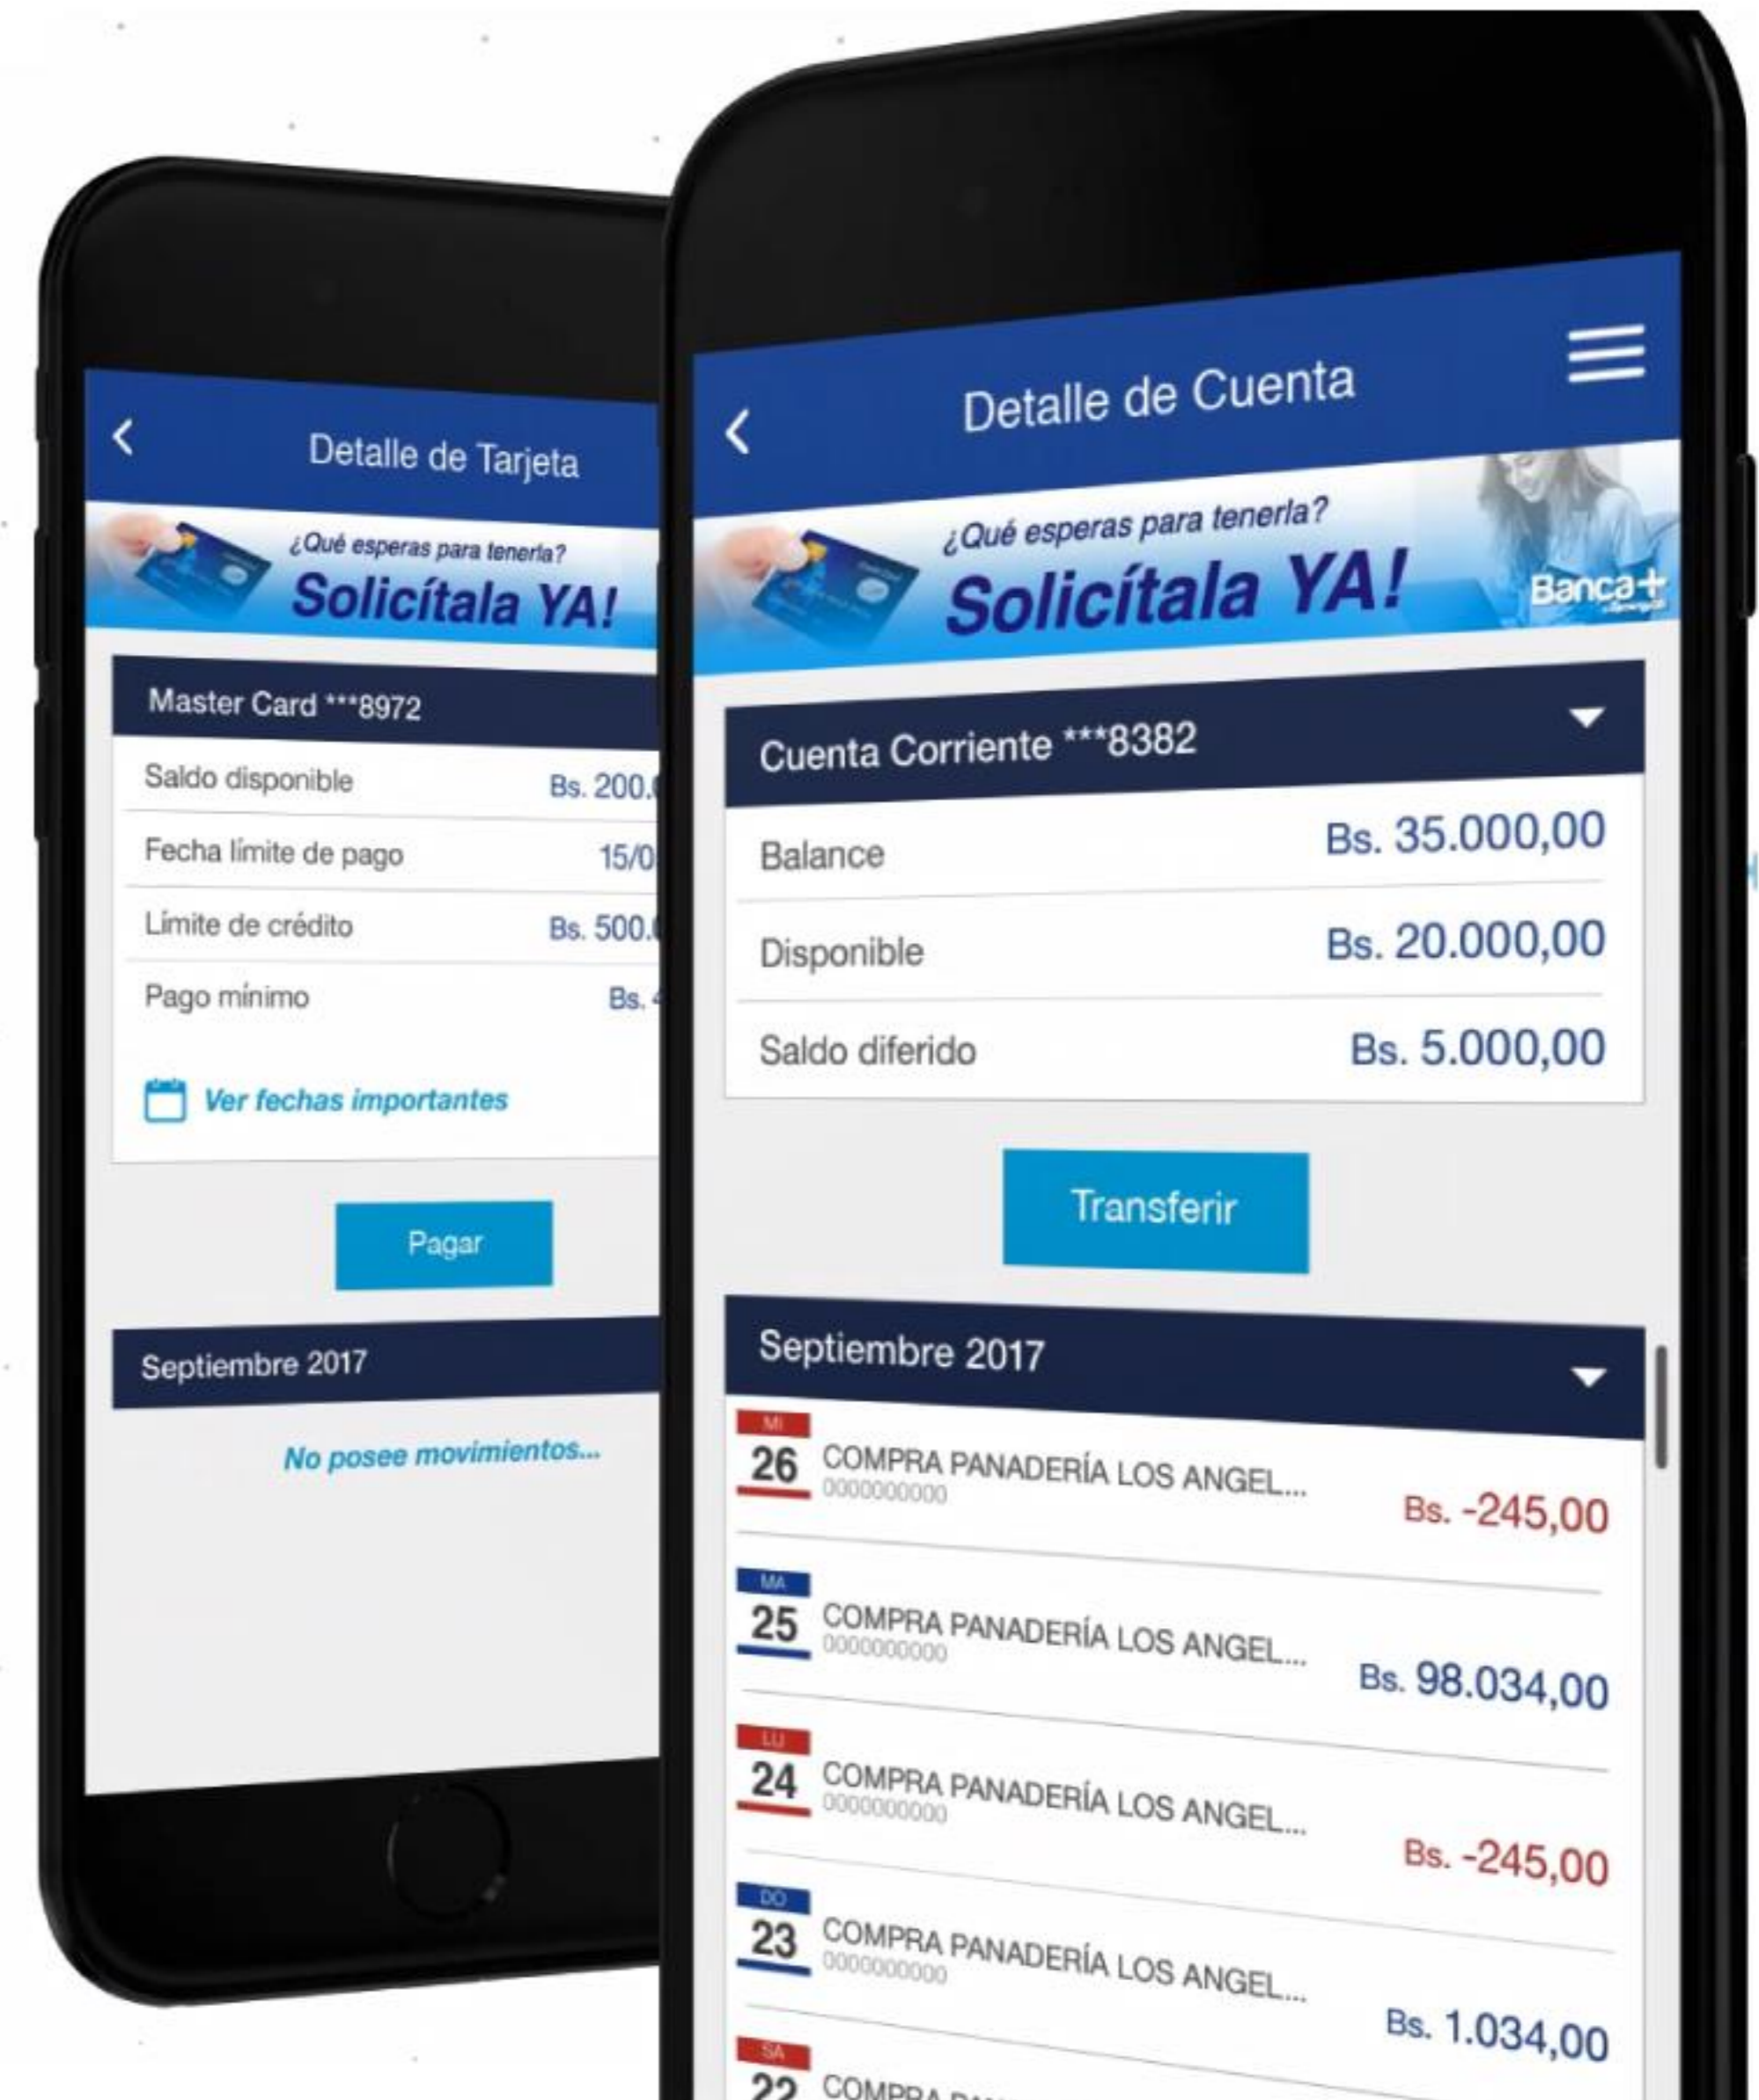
Detalle de Tarjeta

¿Qué esperas para tenerla?
Solicítala YA!

Master Card ***8972

Saldo disponible Bs. 200.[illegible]

Fecha límite de pago 15/0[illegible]

Límite de crédito Bs. 500.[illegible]

Pago mínimo Bs. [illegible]

Ver fechas importantes

Pagar

Septiembre 2017

No posee movimientos...

Detalle de Cuenta

¿Qué esperas para tenerla?
Solicítala YA!
Banca+

Cuenta Corriente ***8382

Balance Bs. 35.000,00

Disponible Bs. 20.000,00

Saldo diferido Bs. 5.000,00

Transferir

Septiembre 2017

MI
26 COMPRA PANADERÍA LOS ANGEL...
0000000000
Bs. -245,00

MA
25 COMPRA PANADERÍA LOS ANGEL...
0000000000
Bs. 98.034,00

LU
24 COMPRA PANADERÍA LOS ANGEL...
0000000000
Bs. -245,00

DO
23 COMPRA PANADERÍA LOS ANGEL...
0000000000
Bs. 1.034,00

SA
22 COMPRA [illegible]